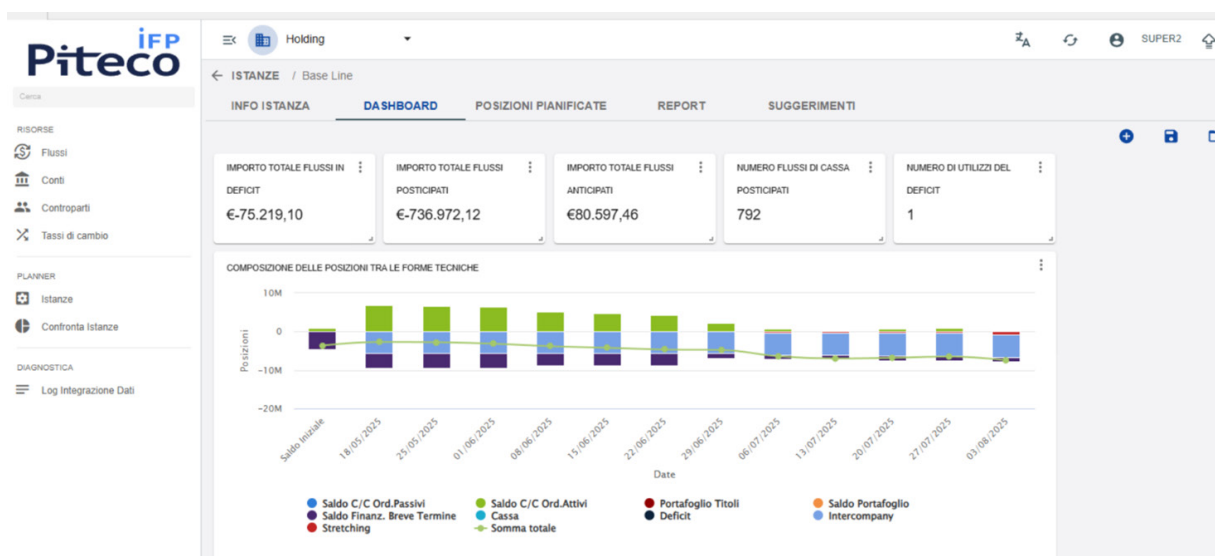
IFP
Piteco

Cerca

RISORSE
Flussi
Conti
Controparti
Tassi di cambio

PLANNER
Istanze
Confronta Istanze

DIAGNOSTICA
Log Integrazione Dati

Holding

SUPER2

← ISTANZE / Base Line

INFO ISTANZA DASHBOARD POSIZIONI PIANIFICATE REPORT SUGGERIMENTI

IMPORTO TOTALE FLUSSI IN DEFICIT
€-75.219,10

IMPORTO TOTALE FLUSSI POSTICIPATI
€-736.972,12

IMPORTO TOTALE FLUSSI ANTICIPATI
€80.597,46

NUMERO FLUSSI DI CASSA POSTICIPATI
792

NUMERO DI UTILIZZI DEL DEFICIT
1

COMPOSIZIONE DELLE POSIZIONI TRA LE FORME TECNICHE

10M
0
-10M
-20M
Posizioni

Saldo Iniziale
18/05/2025
25/05/2025
01/06/2025
08/06/2025
15/06/2025
22/06/2025
29/06/2025
06/07/2025
13/07/2025
20/07/2025
27/07/2025
03/08/2025
Date

Saldo C/C Ord.Passivi
Saldo Finanz. Breve Termine
Stretching
Saldo C/C Ord.Attivi
Cassa
Somma totale
Portafoglio Titoli
Deficit
Saldo Portafoglio
Intercompany